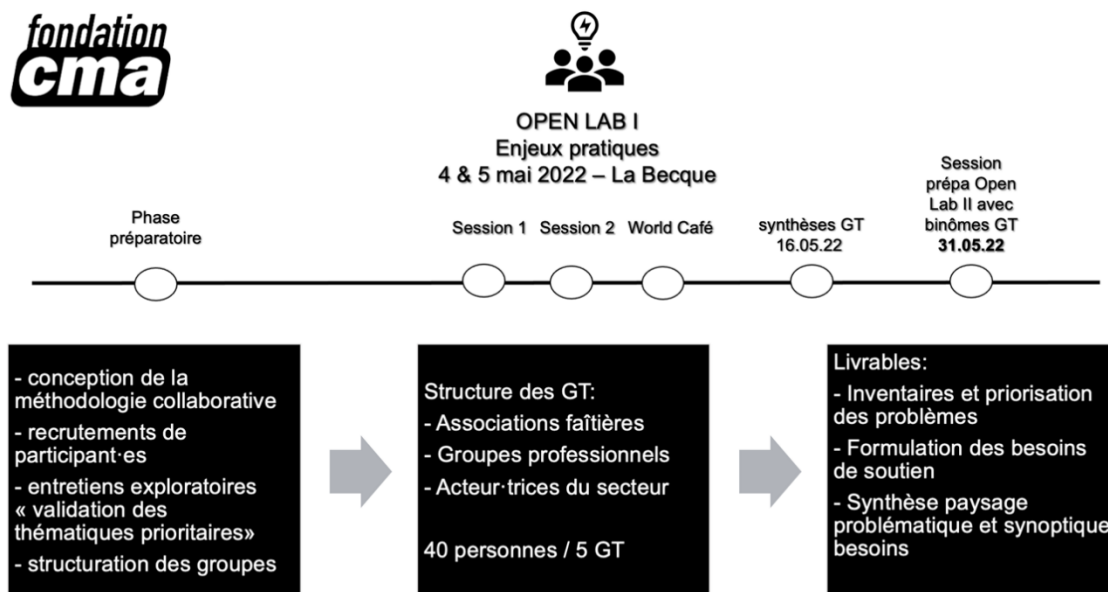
fondation
cma

OPEN LAB I
Enjeux pratiques
4 & 5 mai 2022 – La Becque

Phase préparatoire

Session 1 Session 2 World Café

synthèses GT 16.05.22

Session prépa Open Lab II avec binômes GT **31.05.22**

- conception de la méthodologie collaborative
- recrutements de participant·es
- entretiens exploratoires « validation des thématiques prioritaires»
- structuration des groupes

Structure des GT:
- Associations faîtières
- Groupes professionnels
- Acteur·trices du secteur

40 personnes / 5 GT

Livrables:
- Inventaires et priorisation des problèmes
- Formulation des besoins de soutien
- Synthèse paysage problématique et synoptique besoins